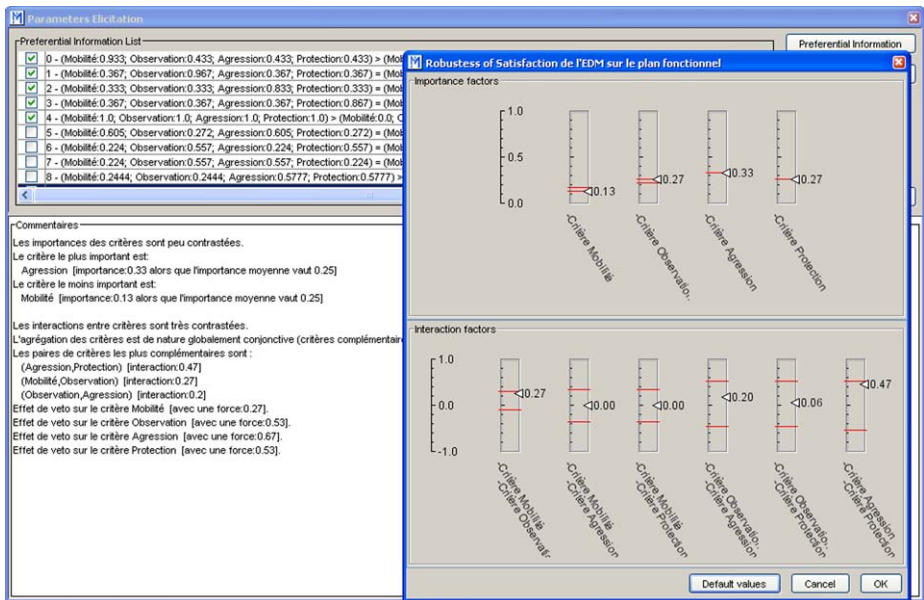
Parameters Elicitation

Preferential Information List

Preferential Information

0 - (Mobilité:0.933; Observation:0.433; Agression:0.433; Protection:0.433) > (Mob
1 - (Mobilité:0.367; Observation:0.967; Agression:0.367; Protection:0.367) = (Mob
2 - (Mobilité:0.333; Observation:0.333; Agression:0.833; Protection:0.333) = (Mob
3 - (Mobilité:0.367; Observation:0.367; Agression:0.367; Protection:0.867) = (Mob
4 - (Mobilité:1.0; Observation:1.0; Agression:1.0; Protection:1.0) > (Mobilité:0.0; O
5 - (Mobilité:0.605; Observation:0.272; Agression:0.605; Protection:0.272) = (Mob
6 - (Mobilité:0.224; Observation:0.557; Agression:0.224; Protection:0.557) = (Mob
7 - (Mobilité:0.224; Observation:0.557; Agression:0.557; Protection:0.224) = (Mob
8 - (Mobilité:0.2444; Observation:0.2444; Agression:0.5777; Protection:0.5777) >

Commentaires

Les importances des critères sont peu contrastées.
Le critère le plus important est:
Agression [importance:0.33 alors que l'importance moyenne vaut 0.25]
Le critère le moins important est:
Mobilité [importance:0.13 alors que l'importance moyenne vaut 0.25]

Les interactions entre critères sont très contrastées.
L'agrégation des critères est de nature globalement conjonctive (critères complémentair
Les paires de critères les plus complémentaires sont :
(Agression,Protection) [interaction:0.47]
(Mobilité,Observation) [interaction:0.27]
(Observation,Agression) [interaction:0.2]
Effet de veto sur le critère Mobilité [avec une force:0.27].
Effet de veto sur le critère Observation [avec une force:0.53].
Effet de veto sur le critère Agression [avec une force:0.67].
Effet de veto sur le critère Protection [avec une force:0.53].

Robustess of Satisfaction de l'EDM sur le plan fonctionnel

Importance factors

1.0
0.5
0.0

0.13
0.27
0.33
0.27

-Critère Mobilité
-Critère Observatio...
-Critère Agression
-Critère Protection

Interaction factors

1.0
0.0
-1.0

0.27
0.00
0.00
0.20
0.06
0.47

-Critère Mobilité -Critère Observatio
-Critère Mobilité -Critère Agression
-Critère Mobilité -Critère Protection
-Critère Observatio... -Critère Agression
-Critère Observatio... -Critère Protection
-Critère Agression -Critère Protection

Default values
Cancel
OK